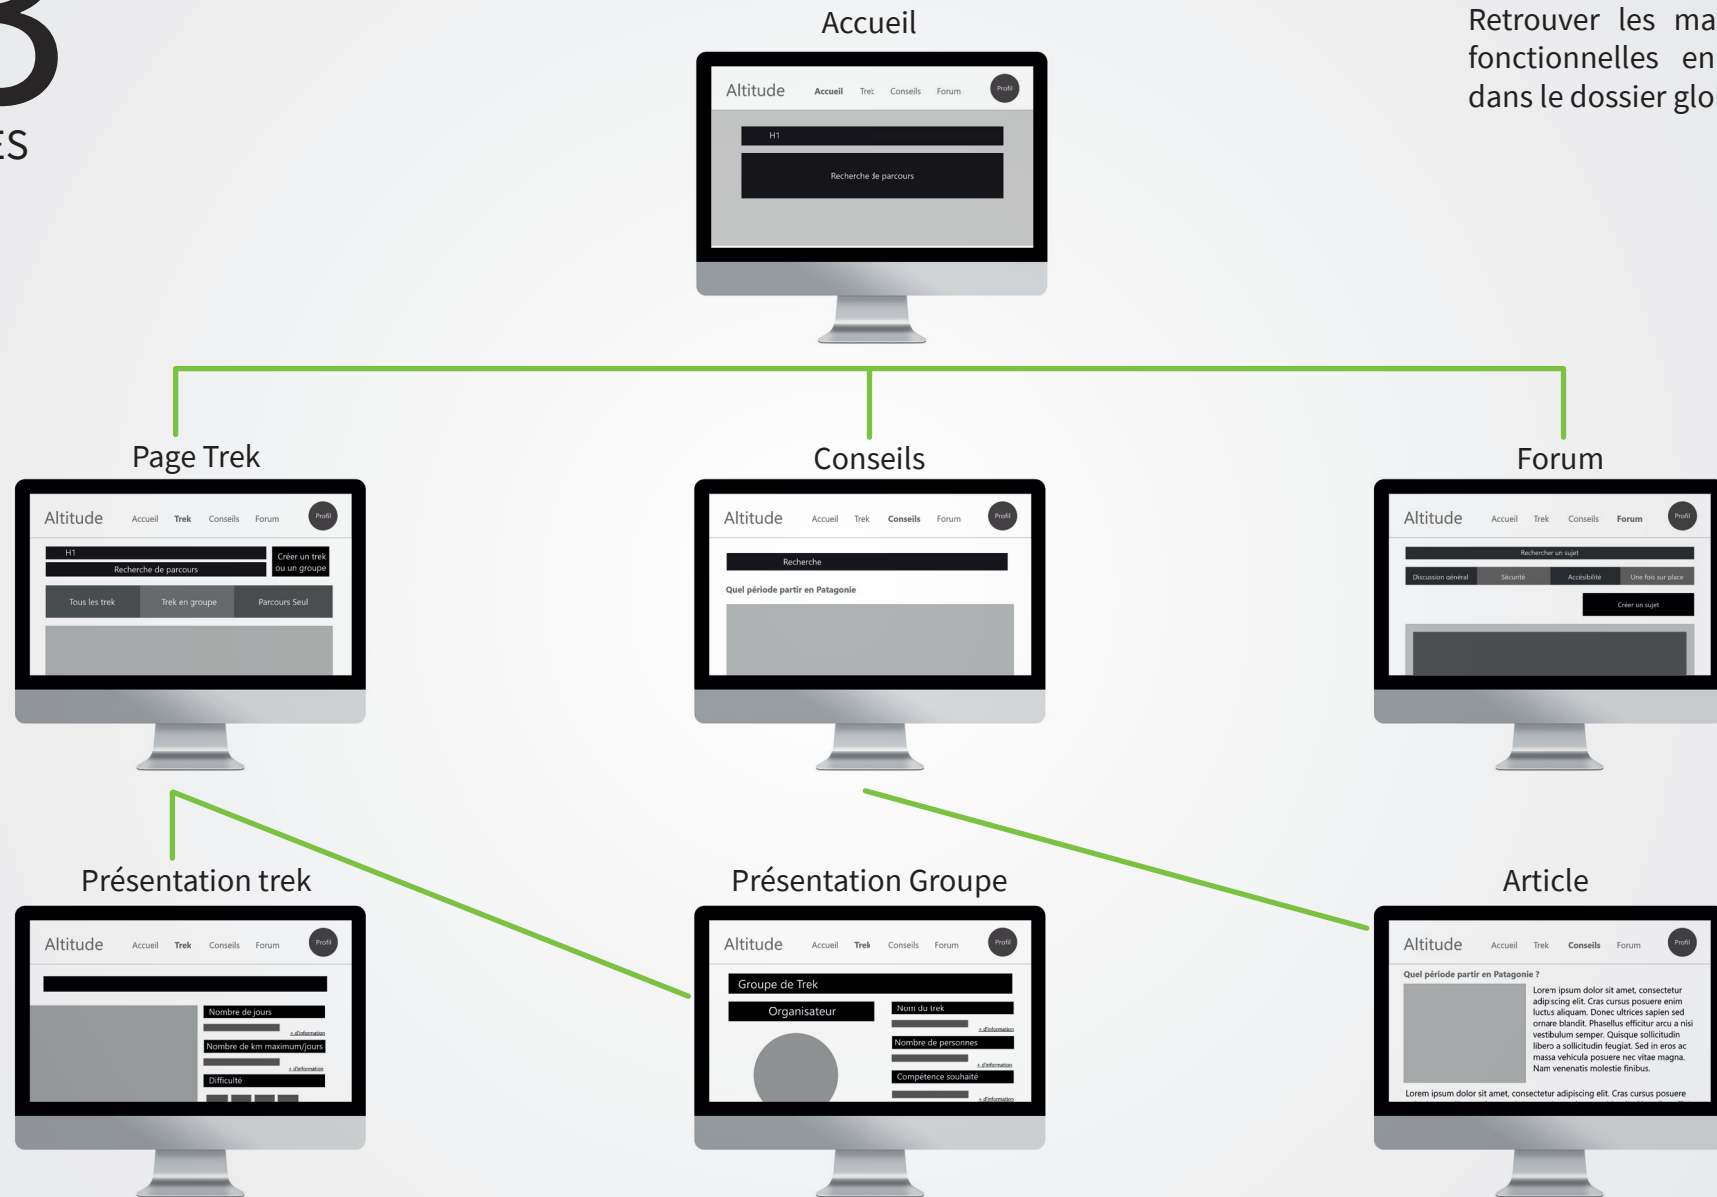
3
ES

Accueil

Retrouver les ma
fonctionnelles en
dans le dossier glo

Altitude Accueil Trek Conseils Forum Profil
H1
Recherche de parcours

Page Trek

Altitude Accueil Trek Conseils Forum Profil
H1
Recherche de parcours
Créer un trek ou un groupe
Tous les trek
Trek en groupe
Parcours Seul

Conseils

Altitude Accueil Trek Conseils Forum Profil
Recherche
Quel période partir en Patagonie

Forum

Altitude Accueil Trek Conseils Forum Profil
Rechercher un sujet
Discussion général
Sécurité
Accesibilité
Une fois sur place
Créer un sujet

Présentation trek

Altitude Accueil Trek Conseils Forum Profil
Nombre de jours
+ d'information
Nombre de km maximum/jours
+ d'information
Difficulté

Présentation Groupe

Altitude Accueil Trek Conseils Forum Profil
Groupe de Trek
Organisateur
Nom du trek
+ d'information
Nombre de personnes
+ d'information
Compétence souhaité
+ d'information

Article

Altitude Accueil Trek Conseils Forum Profil
Quel période partir en Patagonie ?
Lorem ipsum dolor sit amet, consectetur adipiscing elit. Cras cursus posuere enim luctus aliquam. Donec ultrices sapien sed ornare blandit. Phasellus efficitur arcu a nisi vestibulum semper. Quisque sollicitudin libero a sollicitudin feugiat. Sed in eros ac massa vehicula posuere nec vitae magna. Nam venenatis molestie finibus.
Lorem ipsum dolor sit amet, consectetur adipiscing elit. Cras cursus posuere